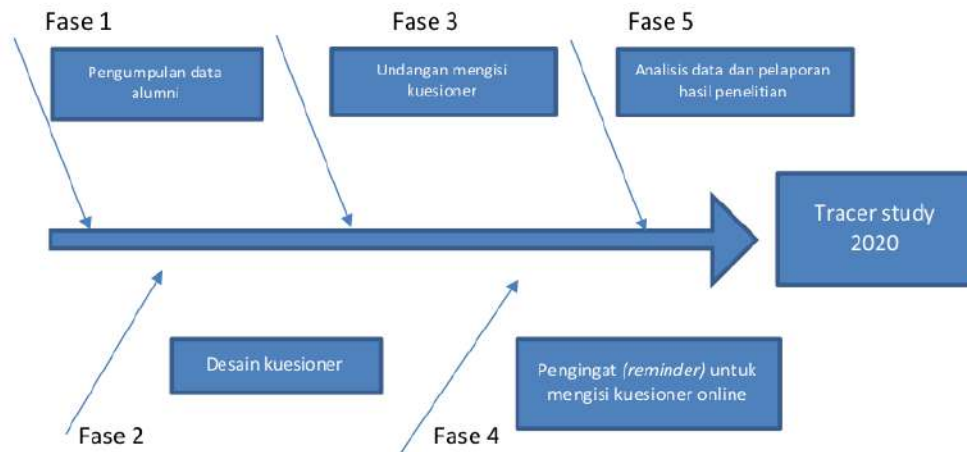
Fase 1

Pengumpulan data alumni

Fase 3

Undangan mengisi kuesioner

Fase 5

Analisis data dan pelaporan hasil penelitian

Tracer study 2020

Desain kuesioner

Pengingat *(reminder)* untuk mengisi kuesioner online

Fase 2

Fase 4